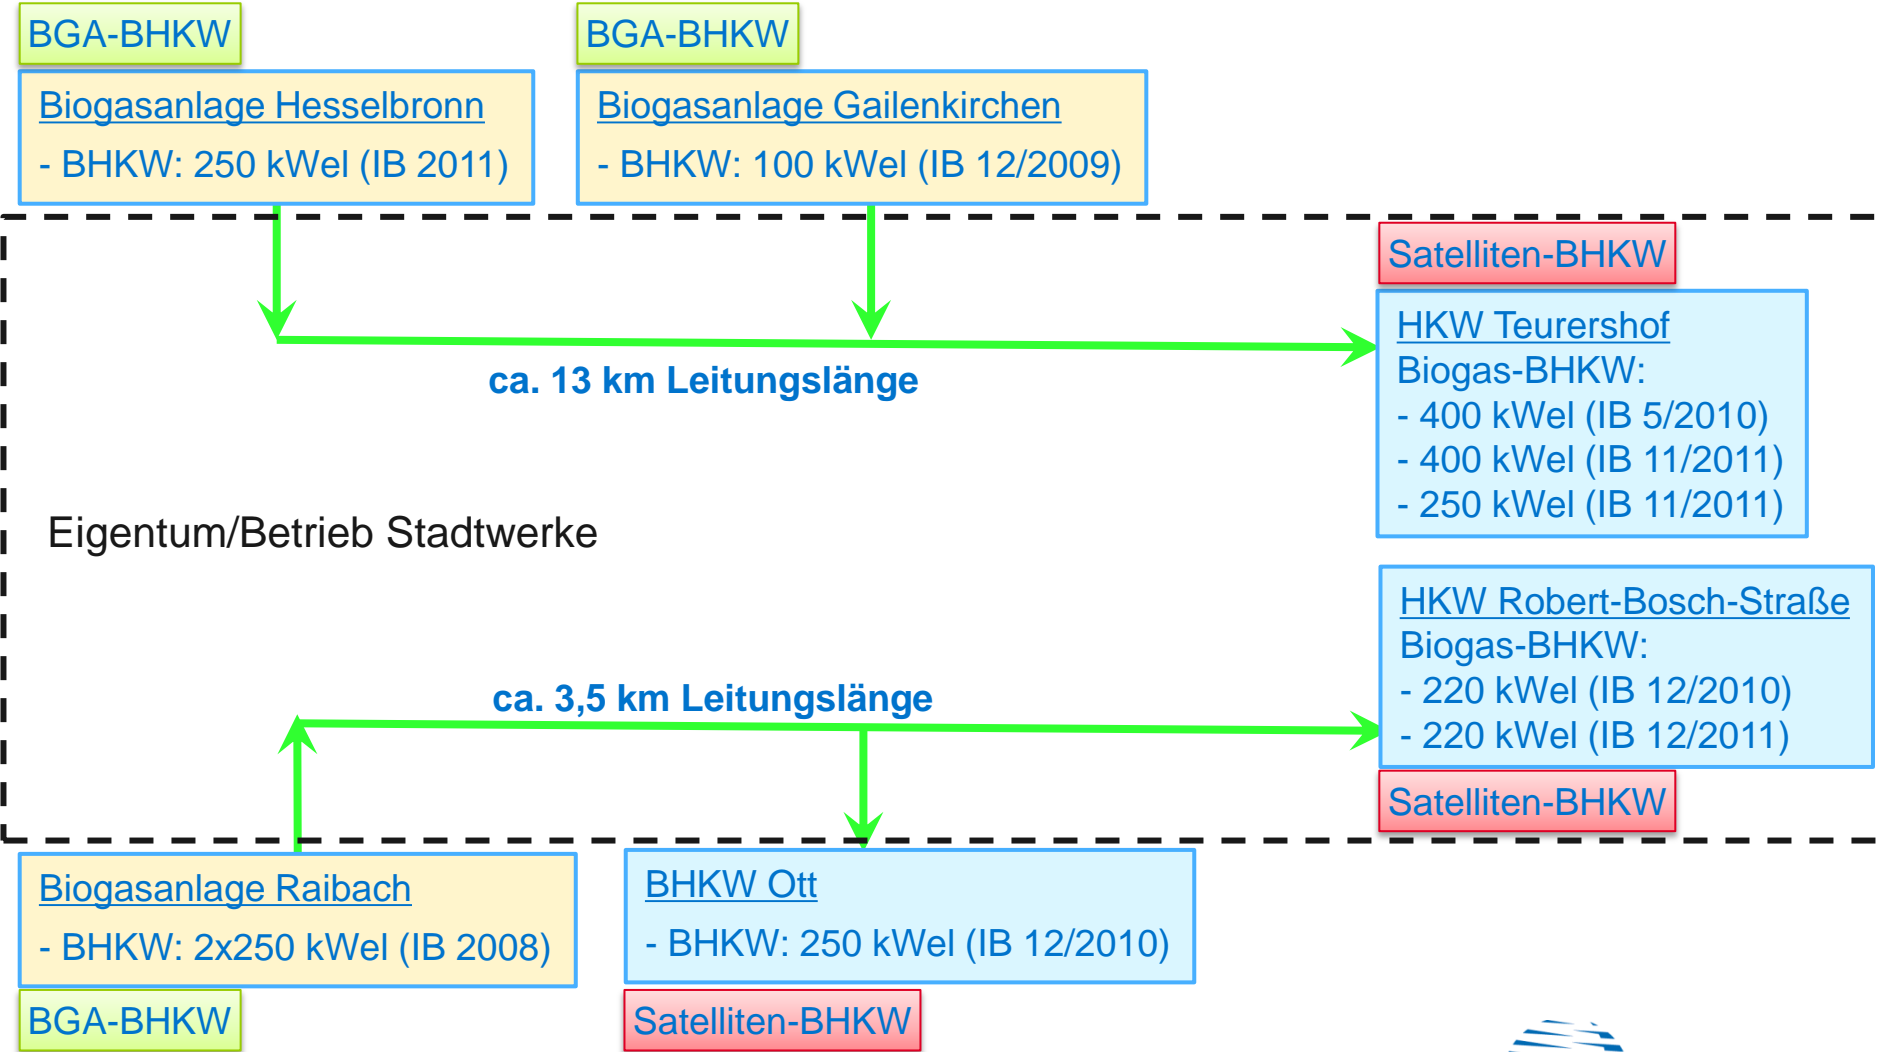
BGA-BHKW

Biogasanlage Hesselbronn
- BHKW: 250 kWel (IB 2011)

BGA-BHKW

Biogasanlage Gailenkirchen
- BHKW: 100 kWel (IB 12/2009)

Satelliten-BHKW

HKW Teurershof
Biogas-BHKW:
- 400 kWel (IB 5/2010)
- 400 kWel (IB 11/2011)
- 250 kWel (IB 11/2011)

ca. 13 km Leitungslänge

Eigentum/Betrieb Stadtwerke

HKW Robert-Bosch-Straße
Biogas-BHKW:
- 220 kWel (IB 12/2010)
- 220 kWel (IB 12/2011)

ca. 3,5 km Leitungslänge

Satelliten-BHKW

Biogasanlage Raibach
- BHKW: 2x250 kWel (IB 2008)

BGA-BHKW

BHKW Ott
- BHKW: 250 kWel (IB 12/2010)

Satelliten-BHKW